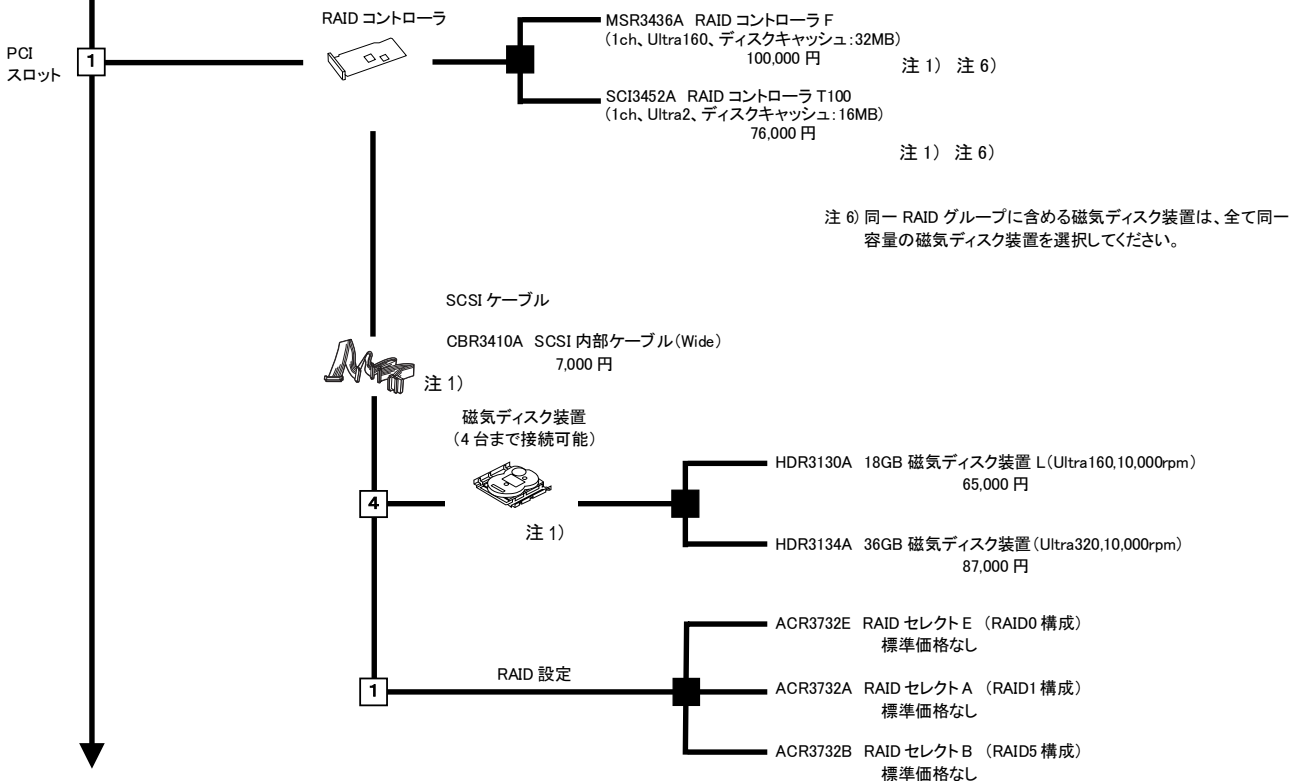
PCI スロット

1

RAID コントローラ

MSR3436A RAID コントローラ F
(1ch、Ultra160、ディスクキャッシュ:32MB)
100,000 円

注 1) 注 6)

SCI3452A RAID コントローラ T100
(1ch、Ultra2、ディスクキャッシュ:16MB)
76,000 円

注 1) 注 6)

注 6) 同一 RAID グループに含める磁気ディスク装置は、全て同一容量の磁気ディスク装置を選択してください。

SCSI ケーブル

CBR3410A SCSI 内部ケーブル(Wide)
7,000 円

注 1)

磁気ディスク装置
(4 台まで接続可能)

4

注 1)

HDR3130A 18GB 磁気ディスク装置 L(Ultra160,10,000rpm)
65,000 円

HDR3134A 36GB 磁気ディスク装置(Ultra320,10,000rpm)
87,000 円

1

RAID 設定

ACR3732E RAID セレクト E (RAID0 構成)
標準価格なし

ACR3732A RAID セレクト A (RAID1 構成)
標準価格なし

ACR3732B RAID セレクト B (RAID5 構成)
標準価格なし